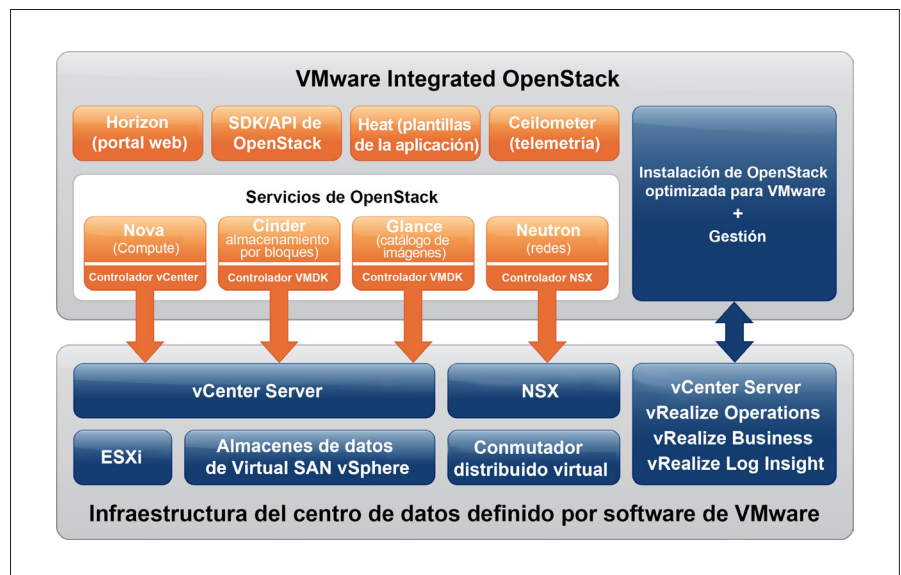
VMware Integrated OpenStack

Horizon (portal web)

SDK/API de OpenStack

Heat (plantillas de la aplicación)

Ceilometer (telemetría)

Instalación de OpenStack optimizada para VMware + Gestión

Servicios de OpenStack

Nova (Compute)
Controlador vCenter

Cinder almacenamiento por bloques)
Controlador VMDK

Glance (catálogo de imágenes)
Controlador VMDK

Neutron (redes)
Controlador NSX

vCenter Server

NSX

vCenter Server
vRealize Operations
vRealize Business
vRealize Log Insight

ESXi

Almacenes de datos de Virtual SAN vSphere

Conmutador distribuido virtual

Infraestructura del centro de datos definido por software de VMware